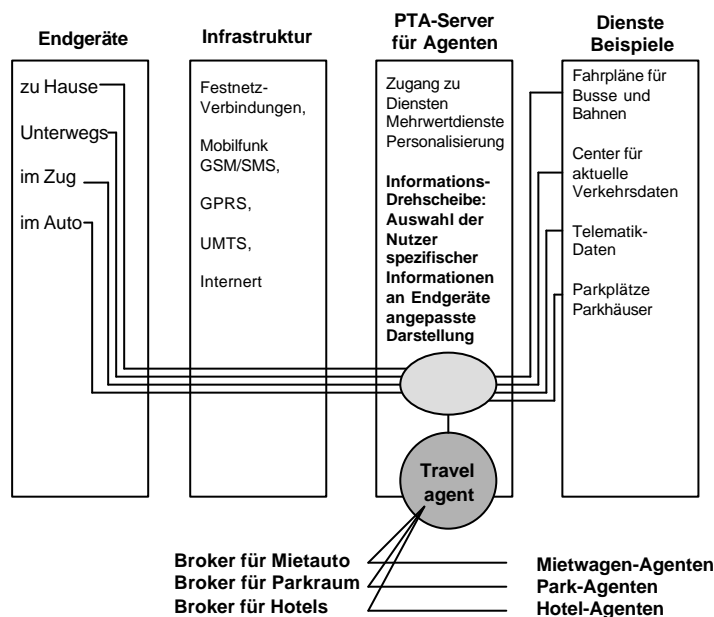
Endgeräte

zu Hause

Unterwegs

im Zug

im Auto

Infrastruktur

Festnetz-Verbindungen,

Mobilfunk GSM/SMS,

GPRS,

UMTS,

Internert

PTA-Server für Agenten

Zugang zu Diensten Mehrwertdienste Personalisierung

Informations-Drehscheibe: Auswahl der Nutzer spezifischer Informationen an Endgeräte angepasste Darstellung

Travel agent

Dienste Beispiele

Fahrpläne für Busse und Bahnen

Center für aktuelle Verkehrsdaten

Telematik-Daten

Parkplätze Parkhäuser

Broker für Mietauto

Broker für Parkraum

Broker für Hotels

Mietwagen-Agenten

Park-Agenten

Hotel-Agenten